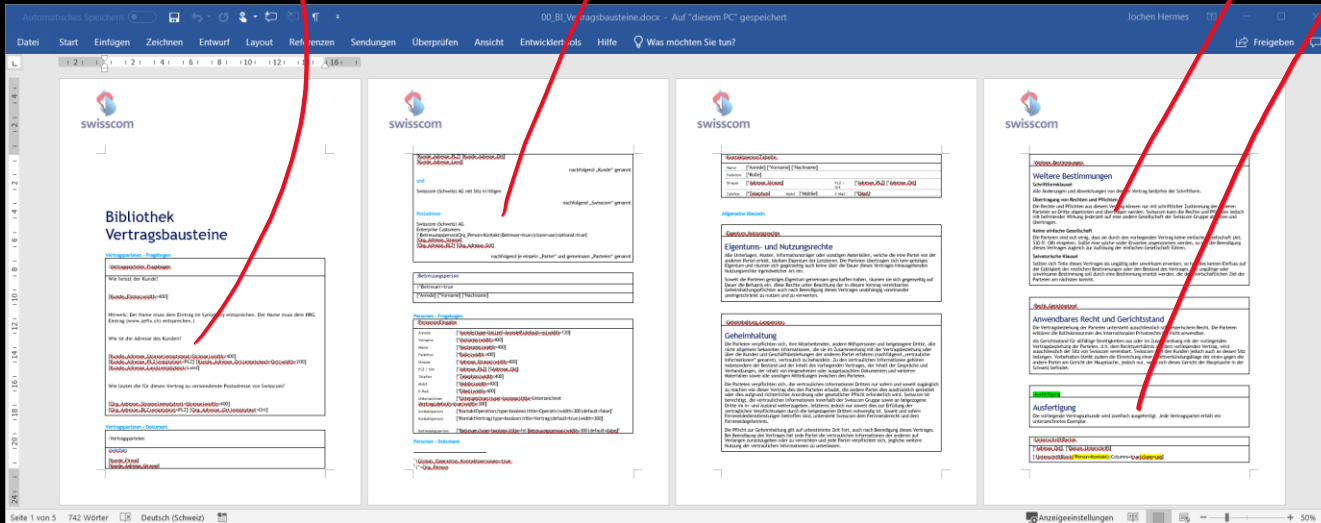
Automatisches Speichern
00_BI_Vertragsbausteine.docx - Auf "diesem PC" gespeichert
Jochen Hermes
Datei Start Einfügen Zeichnen Entwurf Layout Referenzen Sendungen Überprüfen Ansicht Entwicklertools Hilfe Was möchten Sie tun?
Freigeben

swisscom

Bibliothek Vertragsbausteine

Vertragsparteien – Fragebogen

Wie heisst der Kunde?

Wie ist die Adresse des Kunden?

Wie lautet die für diesen Vertrag zu verwendende Postadresse von Swisscom?

Vertragsparteien – Dokument

swisscom

nachfolgend „Kunde" genannt

und

Swisscom (Schweiz) AG mit Sitz in Ittigen

nachfolgend „Swisscom" genannt

Postadresse

Swisscom (Schweiz) AG
Enterprise Customers

nachfolgend je einzeln „Partei" und gemeinsam „Parteien" genannt

Personen – Fragebogen

Personen – Dokument

swisscom

Allgemeine Klauseln

Eigentums- und Nutzungsrechte

Geheimhaltung

swisscom

Weitere Bestimmungen

Schriftformklausel

Übertragung von Rechten und Pflichten

Keine einfache Gesellschaft

Salvatorische Klausel

Anwendbares Recht und Gerichtsstand

Ausfertigung

Seite 1 von 5 742 Wörter Deutsch (Schweiz) Anzeigeeinstellungen 50%